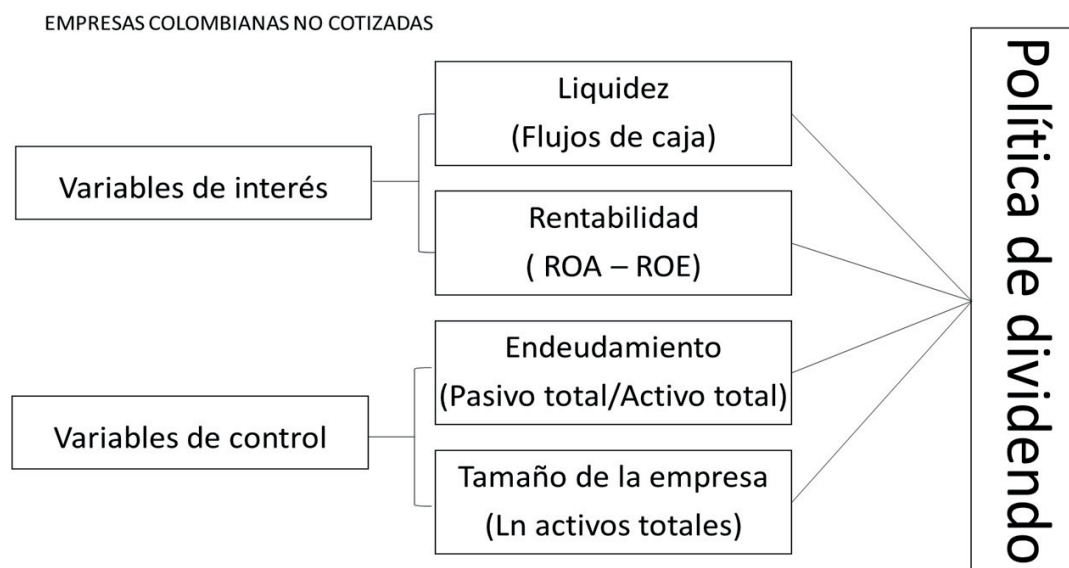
EMPRESAS COLOMBIANAS NO COTIZADAS

Variables de interés

Liquidez
(Flujos de caja)

Rentabilidad
( ROA – ROE)

Variables de control

Endeudamiento
(Pasivo total/Activo total)

Tamaño de la empresa
(Ln activos totales)

Política de dividendo